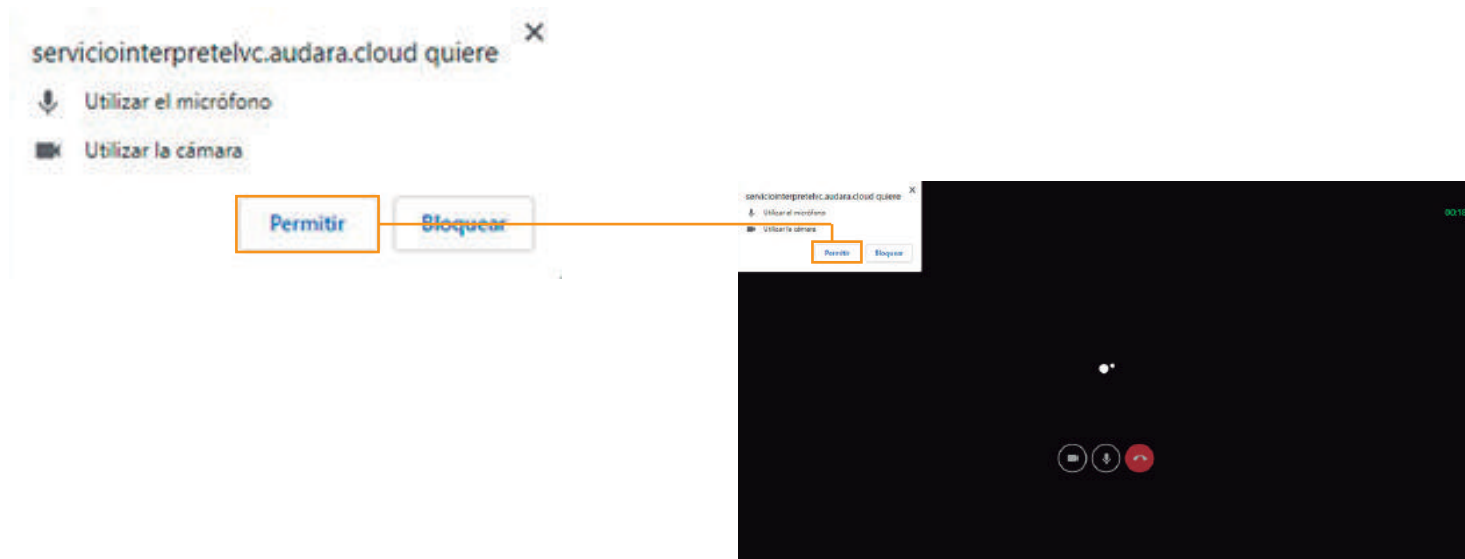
servicointerpretelvc.audara.cloud quiere
Utilizar el micrófono
Utilizar la cámara
Permitir
Bloquear

servicointerpretelvc.audara.cloud quiere
Utilizar el micrófono
Utilizar la cámara
Permitir
Bloquear

00:1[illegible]